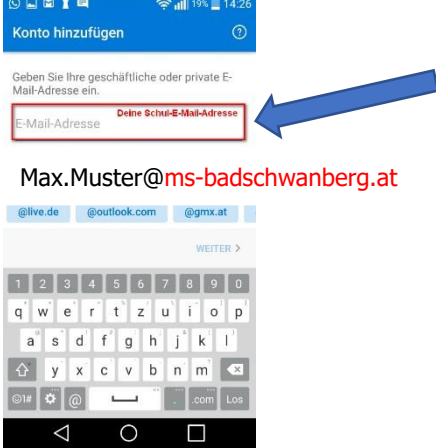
Konto hinzufügen

Geben Sie Ihre geschäftliche oder private E-Mail-Adresse ein.

E-Mail-Adresse

Deine Schul-E-Mail-Adresse

Max.Muster@ms-badschwanberg.at

@live.de @outlook.com @gmx.at

WEITER >

1 2 3 4 5 6 7 8 9 0

q w e r t z u i o p

a s d f g h j k l

y x c v b n m

.com Los